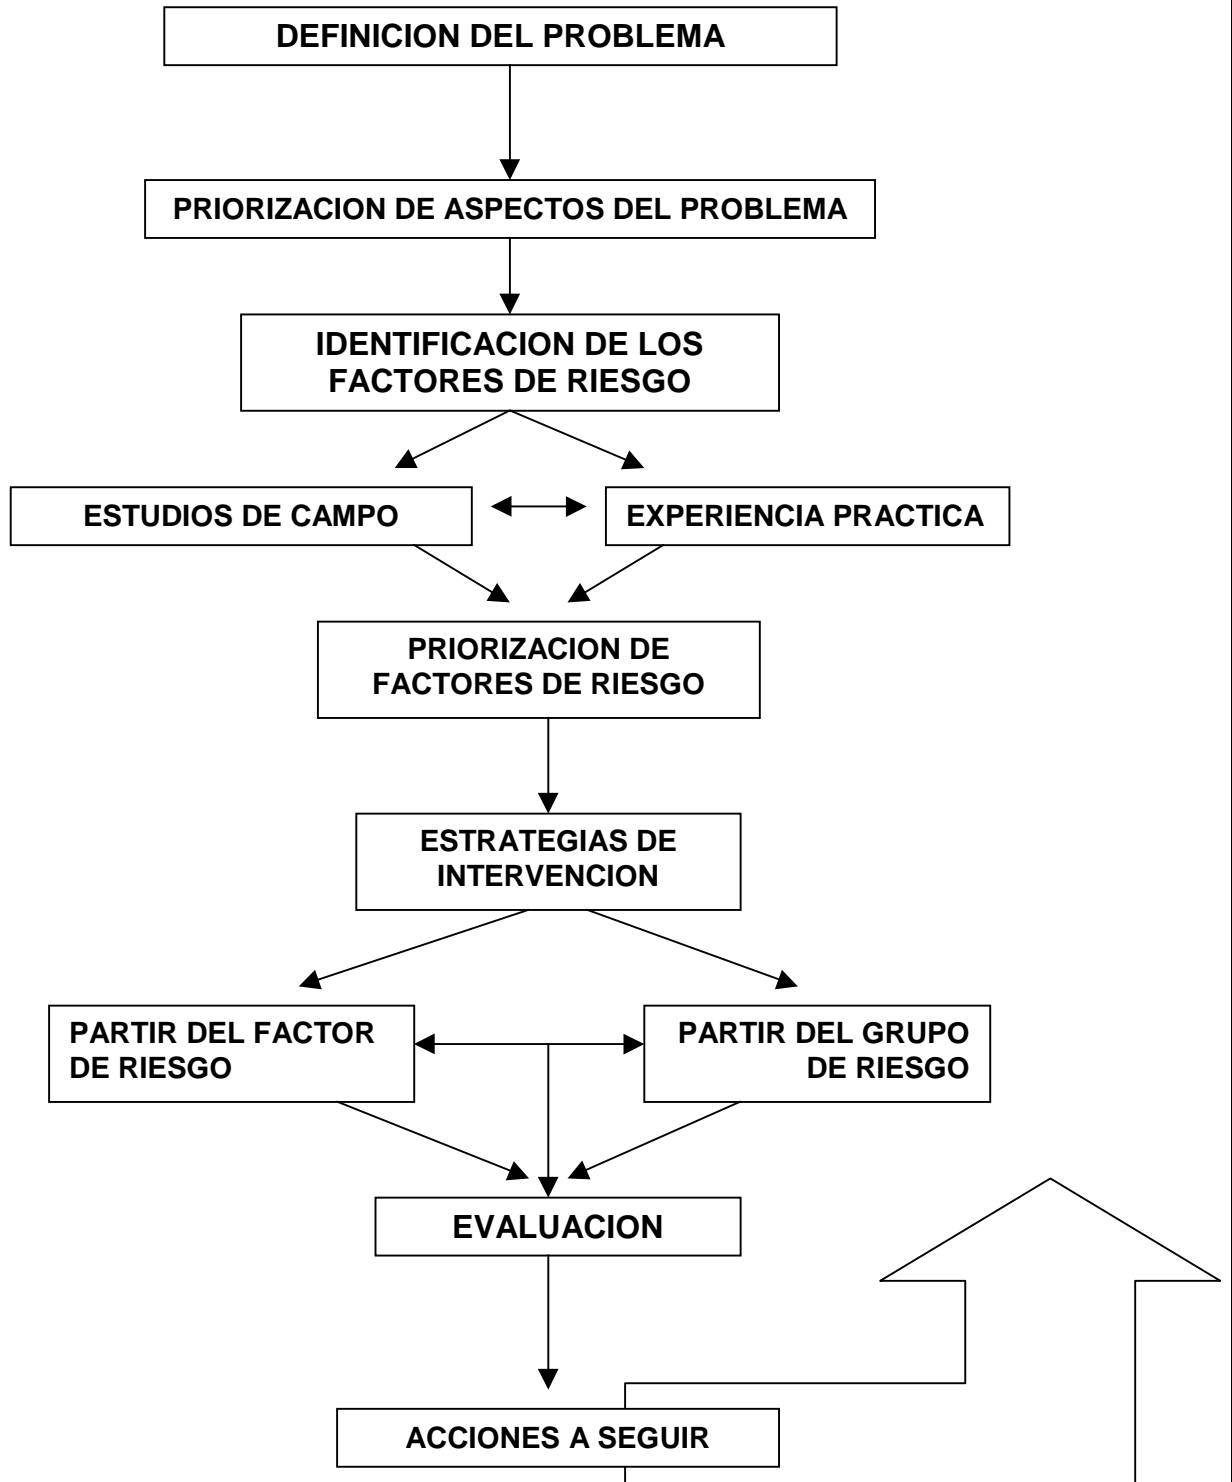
DEFINICION DEL PROBLEMA

PRIORIZACION DE ASPECTOS DEL PROBLEMA

IDENTIFICACION DE LOS FACTORES DE RIESGO

ESTUDIOS DE CAMPO

EXPERIENCIA PRACTICA

PRIORIZACION DE FACTORES DE RIESGO

ESTRATEGIAS DE INTERVENCION

PARTIR DEL FACTOR DE RIESGO

PARTIR DEL GRUPO DE RIESGO

EVALUACION

ACCIONES A SEGUIR